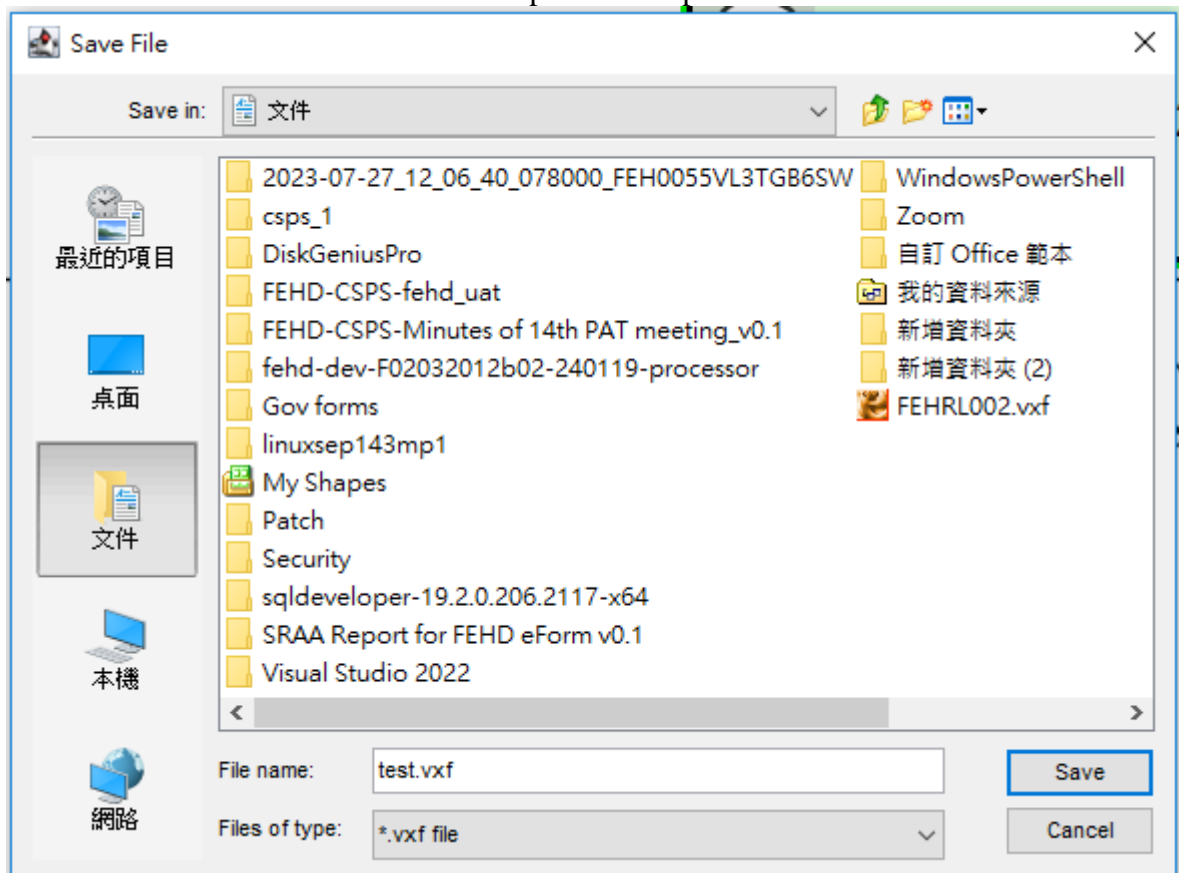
Save File

Save in: 文件

最近的項目

桌面

文件

本機

網路

2023-07-27_12_06_40_078000_FEH0055VL3TGB6SW
csps_1
DiskGeniusPro
FEHD-CSPS-fehd_uat
FEHD-CSPS-Minutes of 14th PAT meeting_v0.1
fehd-dev-F02032012b02-240119-processor
Gov forms
linuxsep143mp1
My Shapes
Patch
Security
sqldeveloper-19.2.0.206.2117-x64
SRAA Report for FEHD eForm v0.1
Visual Studio 2022

WindowsPowerShell
Zoom
自訂 Office 範本
我的資料來源
新增資料夾
新增資料夾 (2)
FEHRL002.vxf

File name: test.vxf

Files of type: *.vxf file

Save

Cancel